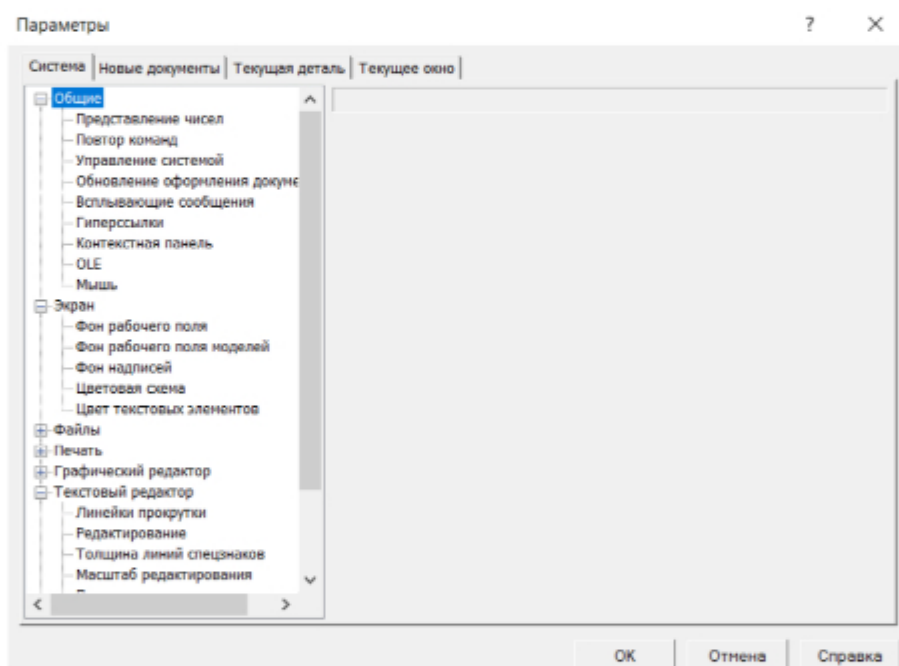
Параметры

?

×

Система | Новые документы | Текущая деталь | Текущее окно

Общие
Представление чисел
Повтор команд
Управление системой
Обновление оформления докуме
Всплывающие сообщения
Гиперссылки
Контекстная панель
OLE
Мышь
Экран
Фон рабочего поля
Фон рабочего поля моделей
Фон надписей
Цветовая схема
Цвет текстовых элементов
Файлы
Печать
Графический редактор
Текстовый редактор
Линейки прокрутки
Редактирование
Толщина линий спецзнаков
Масштаб редактирования
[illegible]

OK

Отмена

Справка